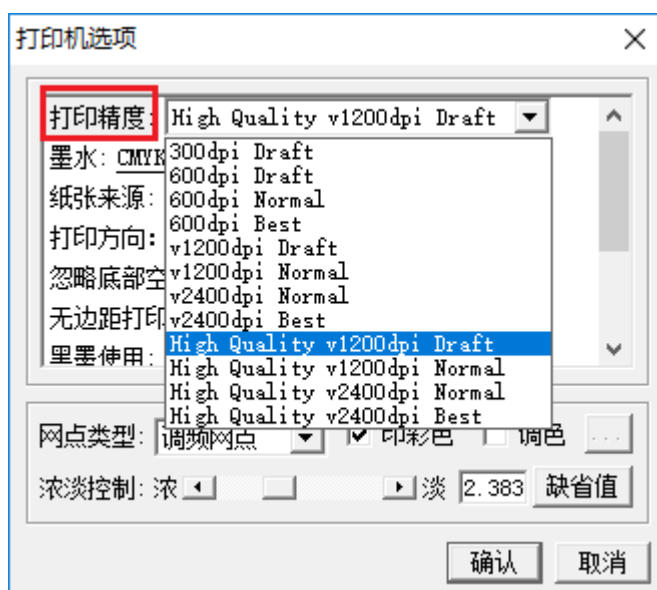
打印机选项

打印精度: High Quality v1200dpi Draft

墨水: CMYK

纸张来源:

打印方向:

忽略底部空

无边距打印

黑墨使用:

300dpi Draft
600dpi Draft
600dpi Normal
600dpi Best
v1200dpi Draft
v1200dpi Normal
v2400dpi Normal
v2400dpi Best
High Quality v1200dpi Draft
High Quality v1200dpi Normal
High Quality v2400dpi Normal
High Quality v2400dpi Best

网点类型: 调频网点 印彩色 调色 ...

浓淡控制: 浓 淡 2.383 缺省值

确认 取消